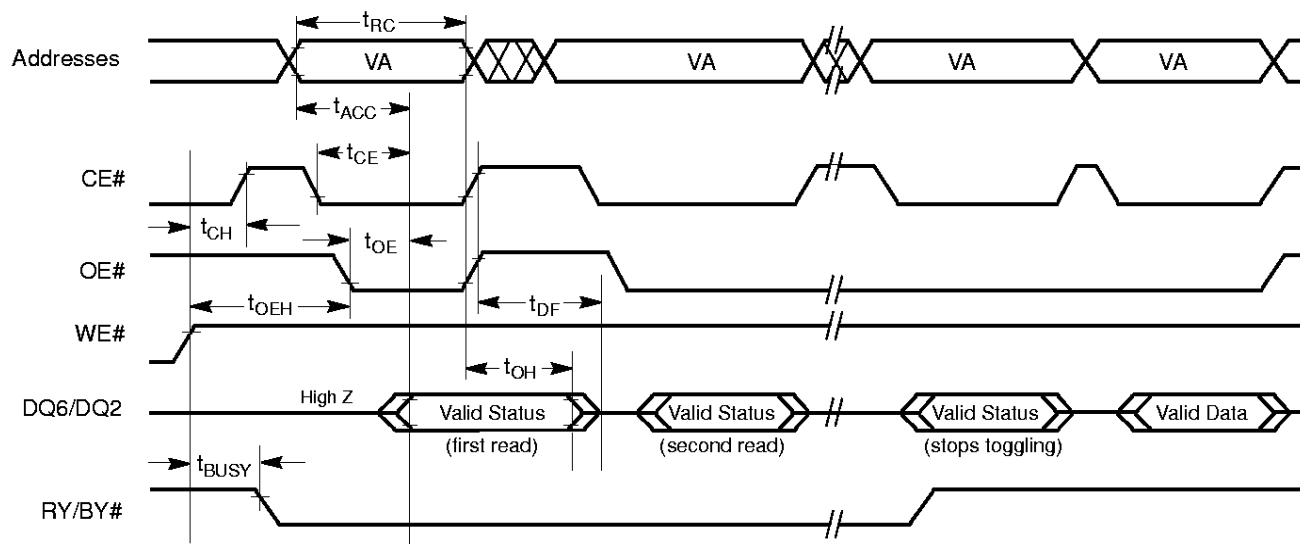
$t_{RC}$

Addresses

VA

VA

VA

VA

$t_{ACC}$

$t_{CE}$

CE#

$t_{CH}$

$t_{OE}$

OE#

$t_{OEH}$

$t_{DF}$

WE#

$t_{OH}$

High Z

DQ6/DQ2

Valid Status

(first read)

Valid Status

(second read)

Valid Status

(stops toggling)

Valid Data

$t_{BUSY}$

RY/BY#